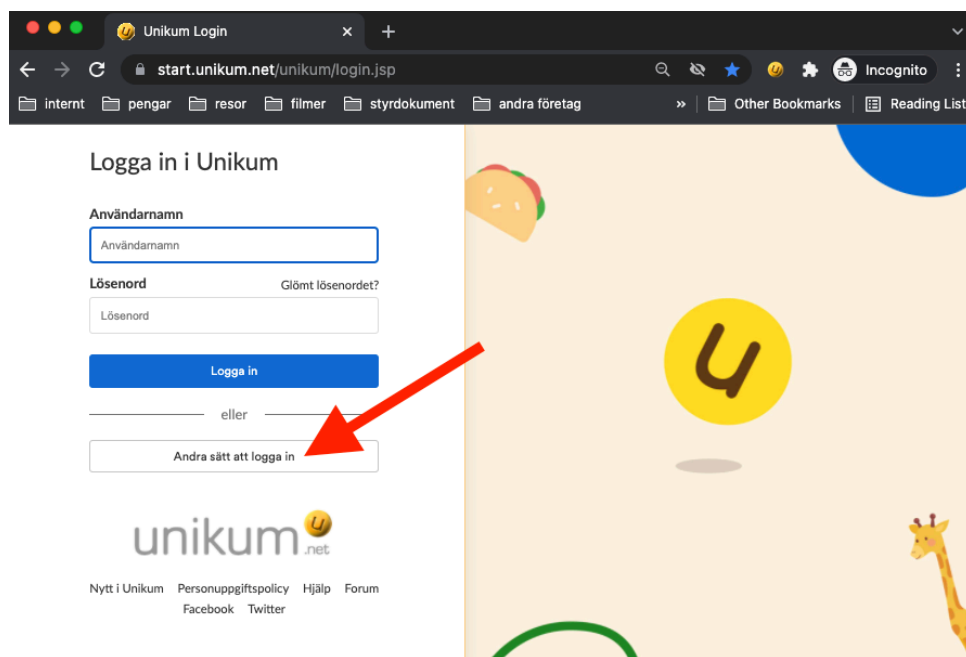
Unikum Login
start.unikum.net/unikum/login.jsp
Incognito
internt pengar resor filmer styrdokument andra företag » Other Bookmarks Reading List

Logga in i Unikum

Användarnamn
Användarnamn
Lösenord
Glömt lösenordet?
Lösenord
Logga in
eller
Andra sätt att logga in

unikum.net

Nytt i Unikum Personuppgiftspolicy Hjälp Forum
Facebook Twitter